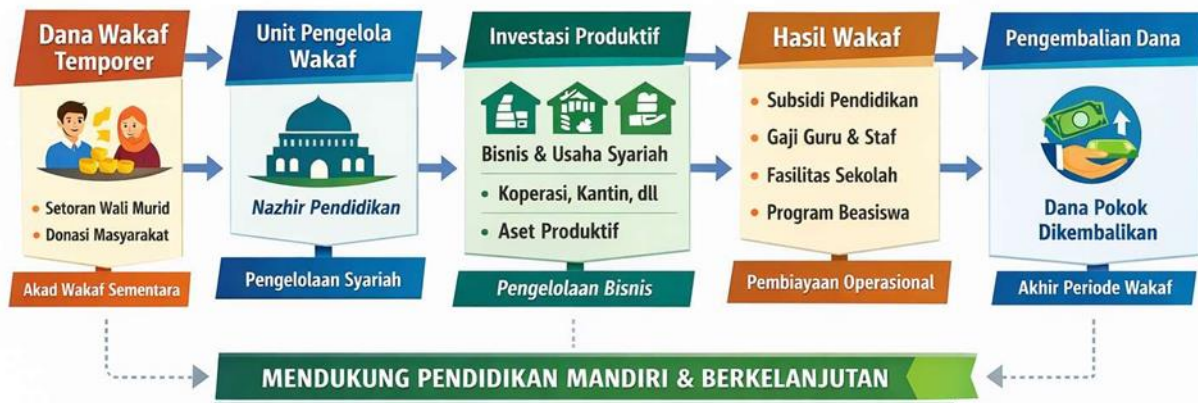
Dana Wakaf Temporer

Setoran Wali Murid
Donasi Masyarakat

Akad Wakaf Sementara

Unit Pengelola Wakaf

Nazhir Pendidikan

Pengelolaan Syariah

Investasi Produktif

Bisnis & Usaha Syariah
Koperasi, Kantin, dll
Aset Produktif

Pengelolaan Bisnis

Hasil Wakaf

Subsidi Pendidikan
Gaji Guru & Staf
Fasilitas Sekolah
Program Beasiswa

Pembiayaan Operasional

Pengembalian Dana

Dana Pokok Dikembalikan

Akhir Periode Wakaf

MENDUKUNG PENDIDIKAN MANDIRI & BERKELANJUTAN